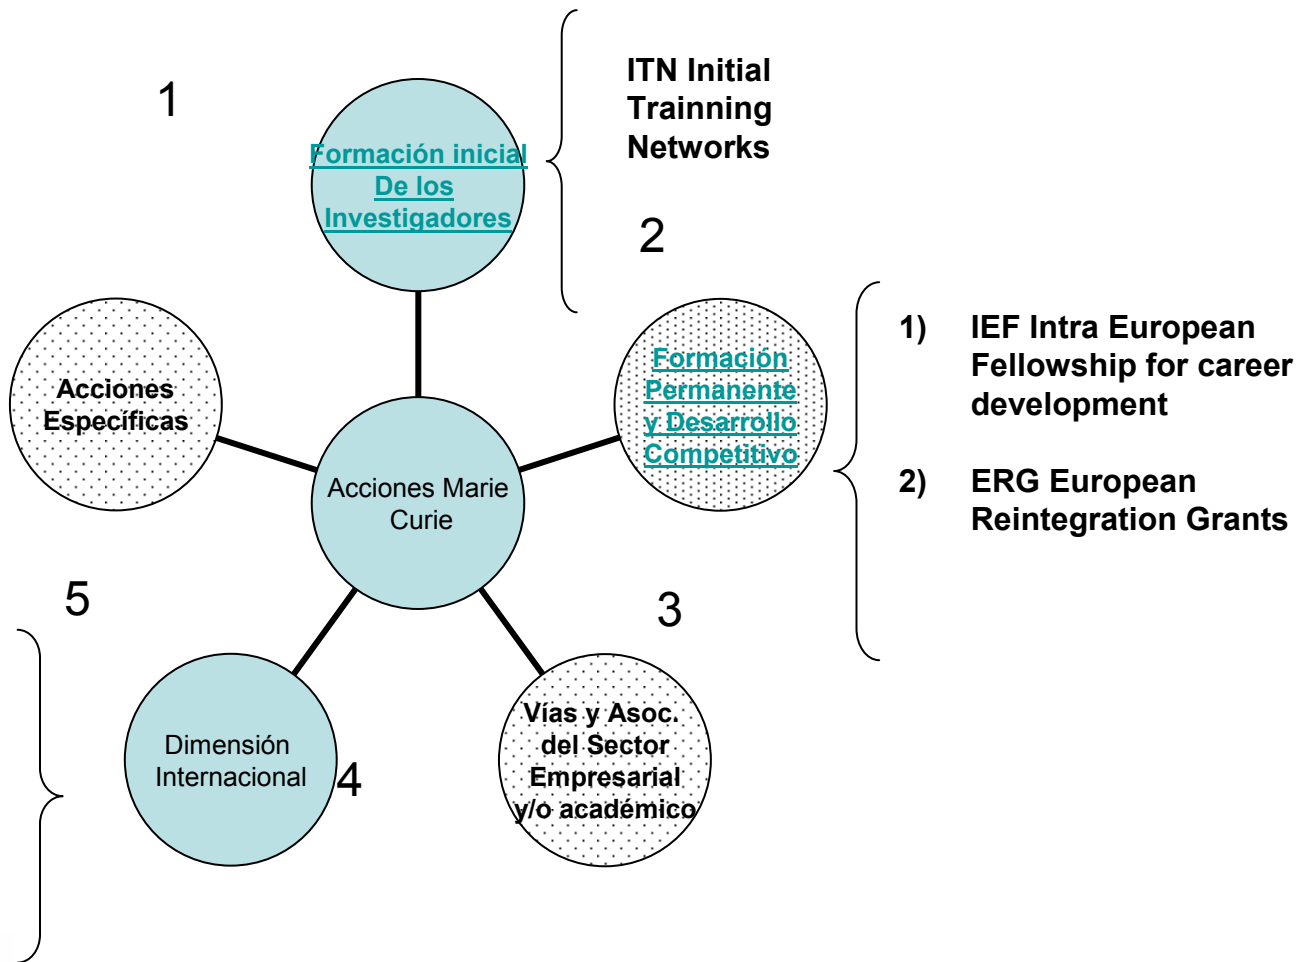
1

Formación inicial De los Investigadores

ITN Initial Trainning Networks

2

Acciones Específicas

Acciones Marie Curie

Formación Permanente y Desarrollo Competitivo

1) IEF Intra European Fellowship for career development

2) ERG European Reintegration Grants

5

3

Dimensión Internacional

4

Vías y Asoc. del Sector Empresarial y/o académico